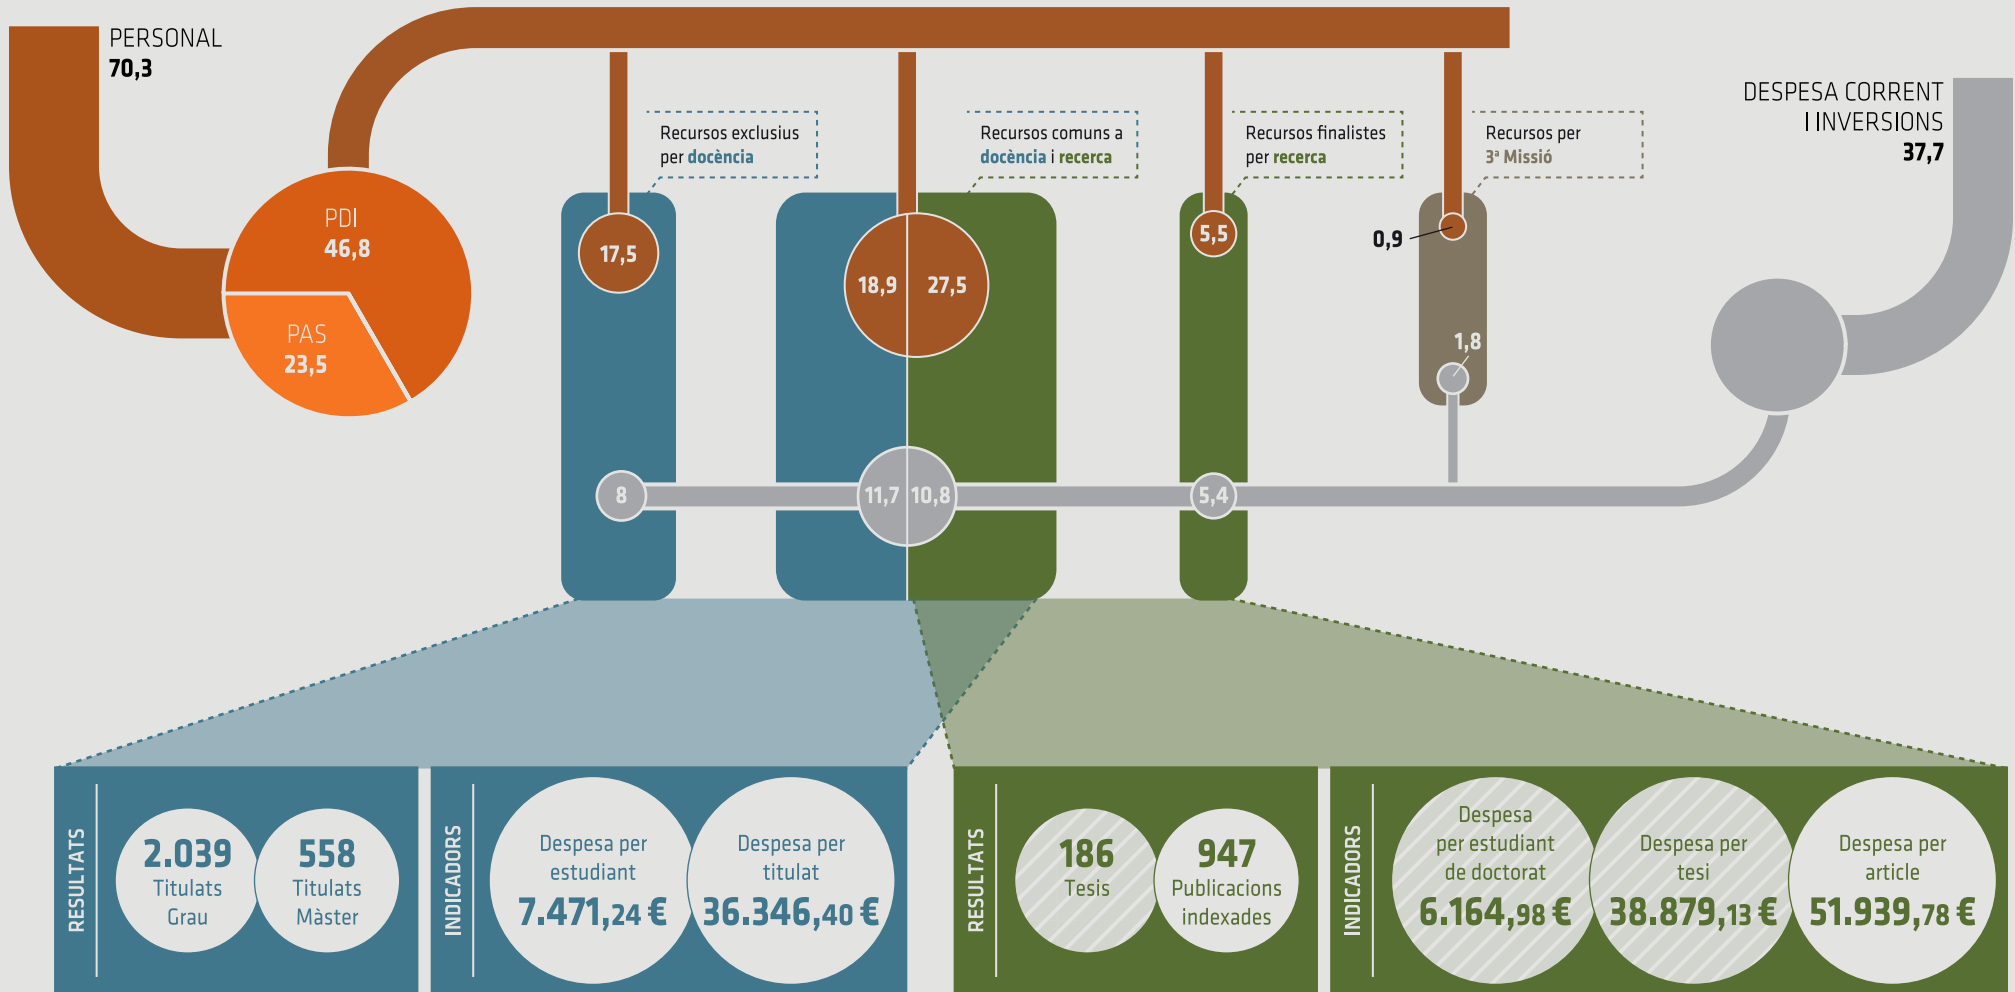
PERSONAL
70,3

PDI
46,8

PAS
23,5

Recursos exclusius per docència

Recursos comuns a docència i recerca

Recursos finalistes per recerca

Recursos per 3ª Missió

DESPESA CORRENT I INVERSIONS
37,7

17,5

18,9 27,5

5,5

0,9

1,8

8

11,7 10,8

5,4

RESULTATS
2.039 Titulats Grau
558 Titulats Màster

INDICADORS
Despesa per estudiant 7.471,24 €
Despesa per titulat 36.346,40 €

RESULTATS
186 Tesis
947 Publicacions indexades

INDICADORS
Despesa per estudiant de doctorat 6.164,98 €
Despesa per tesi 38.879,13 €
Despesa per article 51.939,78 €